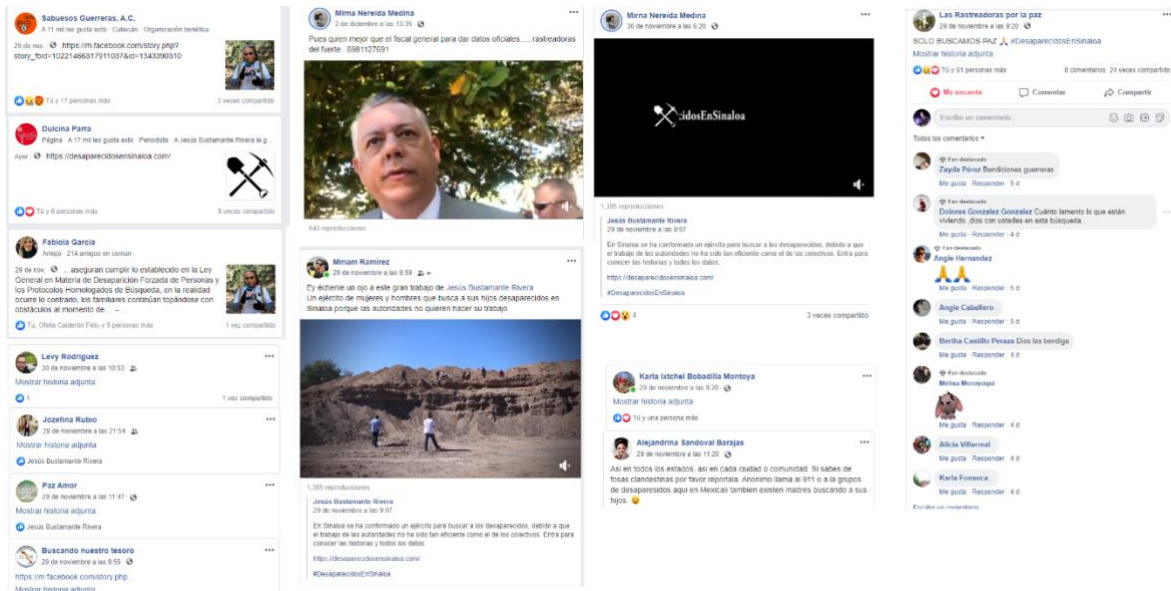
Sabuesos Guerreras, A.C.
A 11 mil les gusta esto · Culiacán · Organización benéfica

29 de nov. · https://m.facebook.com/story.php?story_fbid=10221466317911037&id=1343390310

Tú y 17 personas más
3 veces compartido

Dulcina Parra
Página · A 17 mil les gusta esto · Periodista · A Jesús Bustamante Rivera le g...

Ayer · https://desaparecidosensinaloa.com/

Tú y 6 personas más
8 veces compartido

Fabiola García
Amigo · 214 amigos en común

29 de nov. · ... aseguran cumplir lo establecido en la Ley General en Materia de Desaparición Forzada de Personas y los Protocolos Homologados de Búsqueda, en la realidad ocurre lo contrario, los familiares continúan topándose con obstáculos al momento de... –

Tú, Ofelia Calderón Félix y 5 personas más
1 vez compartido

Levy Rodriguez
30 de noviembre a las 10:53
Mostrar historia adjunta
1
1 vez compartido

Jozefina Rubio
29 de noviembre a las 21:54
Mostrar historia adjunta
Jesús Bustamante Rivera

Paz Amor
29 de noviembre a las 11:47
Mostrar historia adjunta
Jesús Bustamante Rivera

Buscando nuestro tesoro
29 de noviembre a las 9:55
https://m.facebook.com/story.php...
Mostrar historia adjunta

Mirna Nereida Medina
3 de diciembre a las 13:35

Pues quien mejor que el fiscal general para dar datos oficiales..... rastreadoras del fuerte . 6981127691

643 reproducciones

Miriam Ramirez
29 de noviembre a las 9:59

Ey échenle un ojo a este gran trabajo de Jesús Bustamante Rivera
Un ejército de mujeres y hombres que busca a sus hijos desaparecidos en Sinaloa porque las autoridades no quieren hacer su trabajo

1,385 reproducciones
Jesús Bustamante Rivera
29 de noviembre a las 9:07

En Sinaloa se ha conformado un ejército para buscar a los desaparecidos, debido a que el trabajo de las autoridades no ha sido tan eficiente como el de los colectivos. Entra para conocer las historias y todos los datos.

https://desaparecidosensinaloa.com/

#DesaparecidosEnSinaloa

Mirna Nereida Medina
30 de noviembre a las 6:20

cidosEnSinaloa

1,385 reproducciones
Jesús Bustamante Rivera
29 de noviembre a las 9:07

En Sinaloa se ha conformado un ejército para buscar a los desaparecidos, debido a que el trabajo de las autoridades no ha sido tan eficiente como el de los colectivos. Entra para conocer las historias y todos los datos.

https://desaparecidosensinaloa.com/

#DesaparecidosEnSinaloa

4
3 veces compartido

Karla Ixtchel Bobadilla Montoya
29 de noviembre a las 9:20
Mostrar historia adjunta
Tú y una persona más

Alejandrina Sandoval Barajas
29 de noviembre a las 11:20

Así en todos los estados, así en cada ciudad o comunidad. Si sabes de fosas clandestinas por favor repórtala. Anonimo llama al 911 o a la grupos de desaparesidos aqui en Mexical tambien existen madres buscando a sus hijos.

Las Rastreadoras por la paz
29 de noviembre a las 9:20

SOLO BUSCAMOS PAZ #DesaparecidosEnSinaloa
Mostrar historia adjunta

Tú y 51 personas más
8 comentarios 24 veces compartido

Me encanta
Comentar
Compartir

Escribe un comentario...

Todos los comentarios

Fan destacado
Zayda Pérez Bendiciones guerreras
Me gusta · Responder · 5 d

Fan destacado
Dolores Gonzalez Gonzalez Cuánto lamento lo que están viviendo ,dios con ustedes en esta búsqueda
Me gusta · Responder · 4 d

Fan destacado
Angie Hernandez
Me gusta · Responder · 5 d

Angie Caballero
Me gusta · Responder · 5 d

Bertha Castillo Peraza Dios las bendiga
Me gusta · Responder · 4 d

Fan destacado
Melisa Moroyoqui
Me gusta · Responder · 4 d

Alicia Villarreal
Me gusta · Responder · 4 d

Karla Fonseca
Me gusta · Responder · 4 d

Escribe un comentario...